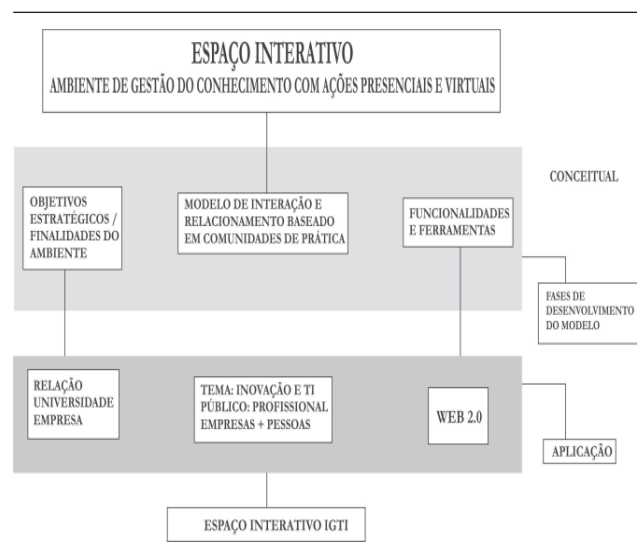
ESPAÇO INTERATIVO
AMBIENTE DE GESTÃO DO CONHECIMENTO COM AÇÕES PRESENCIAIS E VIRTUAIS

CONCEITUAL

OBJETIVOS ESTRATÉGICOS / FINALIDADES DO AMBIENTE

MODELO DE INTERAÇÃO E RELACIONAMENTO BASEADO EM COMUNIDADES DE PRÁTICA

FUNCIONALIDADES E FERRAMENTAS

FASES DE DESENVOLVIMENTO DO MODELO

RELAÇÃO UNIVERSIDADE EMPRESA

TEMA: INOVAÇÃO E TI
PÚBLICO: PROFISSIONAL EMPRESAS + PESSOAS

WEB 2.0

APLICAÇÃO

ESPAÇO INTERATIVO IGTI